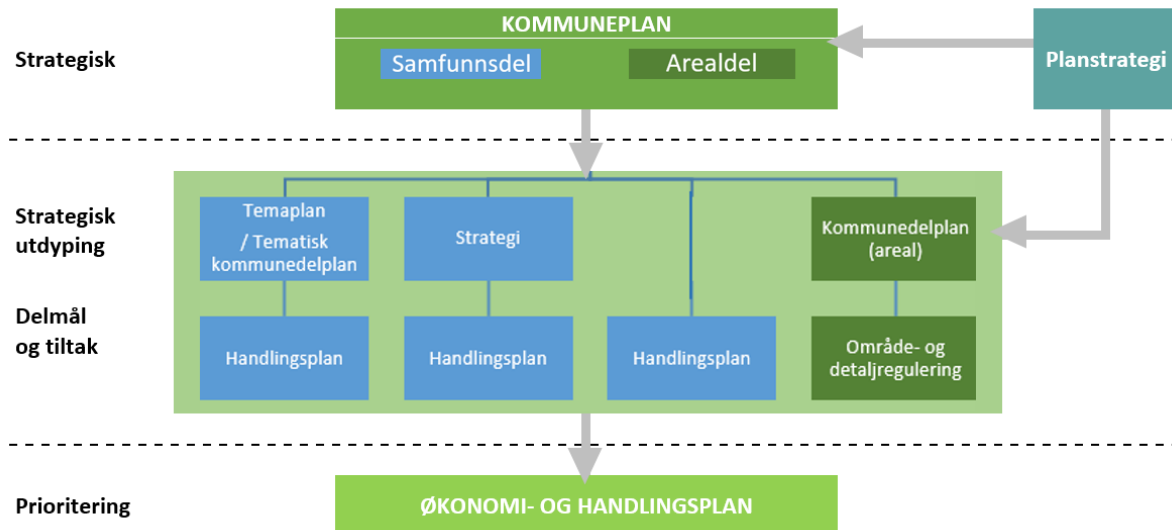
Strategisk

KOMMUNEPLAN

Samfunnsdel

Arealdel

Planstrategi

Strategisk utdyping

Delmål og tiltak

Temaplan / Tematisk kommunedelplan

Strategi

Kommunedelplan (areal)

Handlingsplan

Handlingsplan

Handlingsplan

Område- og detaljregulering

Prioritering

ØKONOMI- OG HANDLINGSPLAN